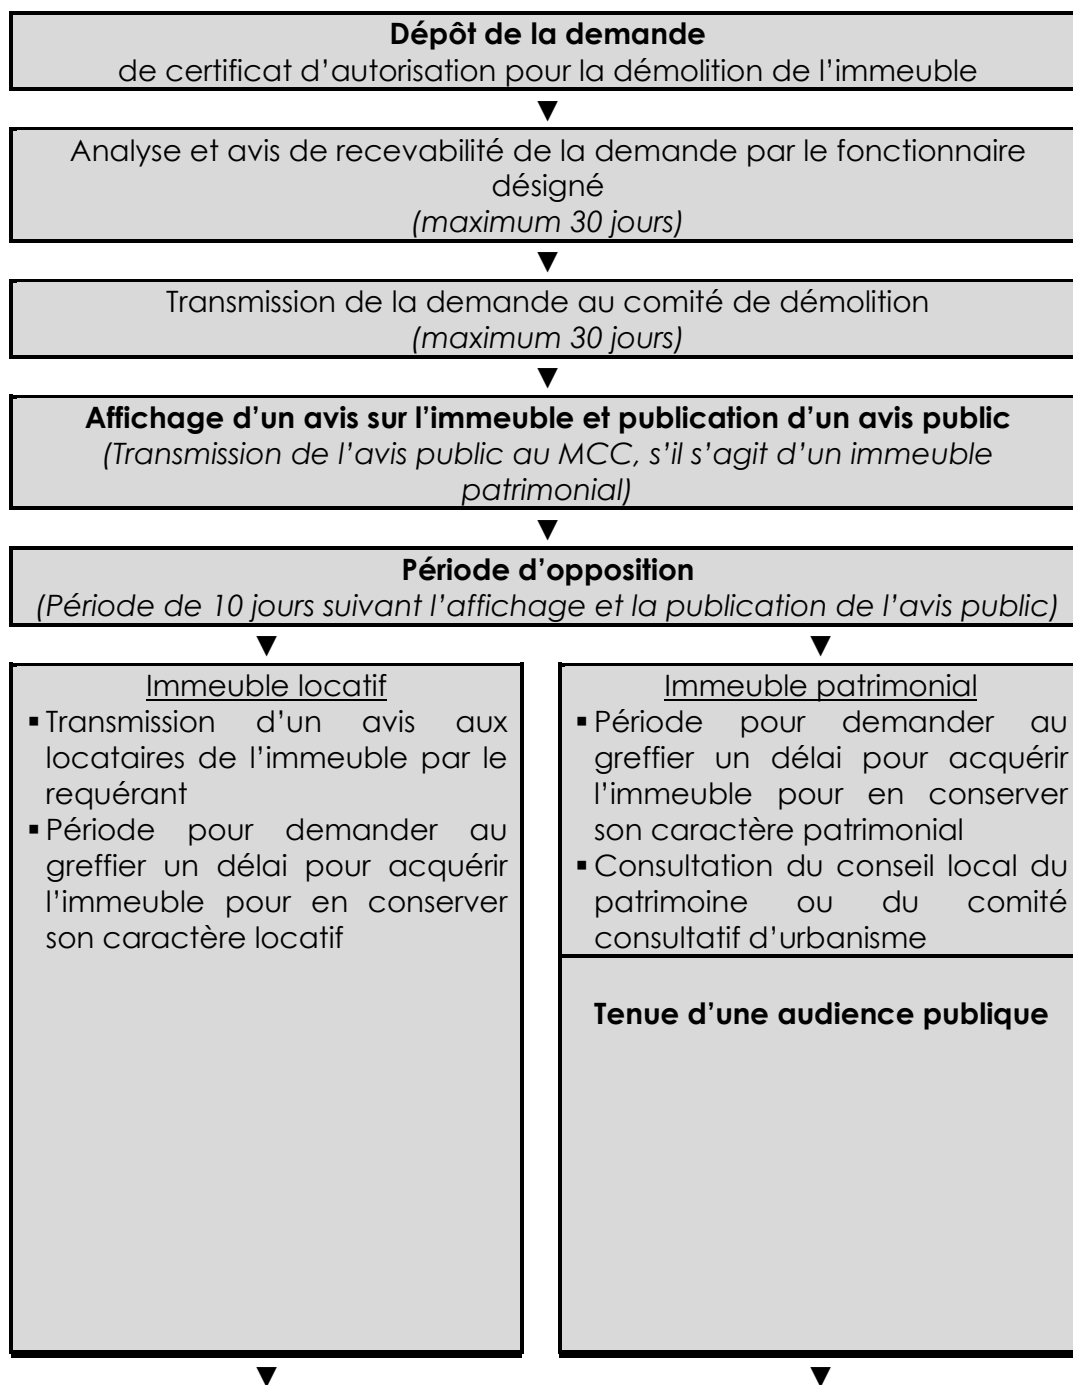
**Dépôt de la demande**
de certificat d'autorisation pour la démolition de l'immeuble

▼

Analyse et avis de recevabilité de la demande par le fonctionnaire désigné
*(maximum 30 jours)*

▼

Transmission de la demande au comité de démolition
*(maximum 30 jours)*

▼

**Affichage d'un avis sur l'immeuble et publication d'un avis public**
*(Transmission de l'avis public au MCC, s'il s'agit d'un immeuble patrimonial)*

▼

**Période d'opposition**
*(Période de 10 jours suivant l'affichage et la publication de l'avis public)*

▼

Immeuble locatif
- Transmission d'un avis aux locataires de l'immeuble par le requérant
- Période pour demander au greffier un délai pour acquérir l'immeuble pour en conserver son caractère locatif

▼

▼

Immeuble patrimonial
- Période pour demander au greffier un délai pour acquérir l'immeuble pour en conserver son caractère patrimonial
- Consultation du conseil local du patrimoine ou du comité consultatif d'urbanisme

**Tenue d'une audience publique**

▼